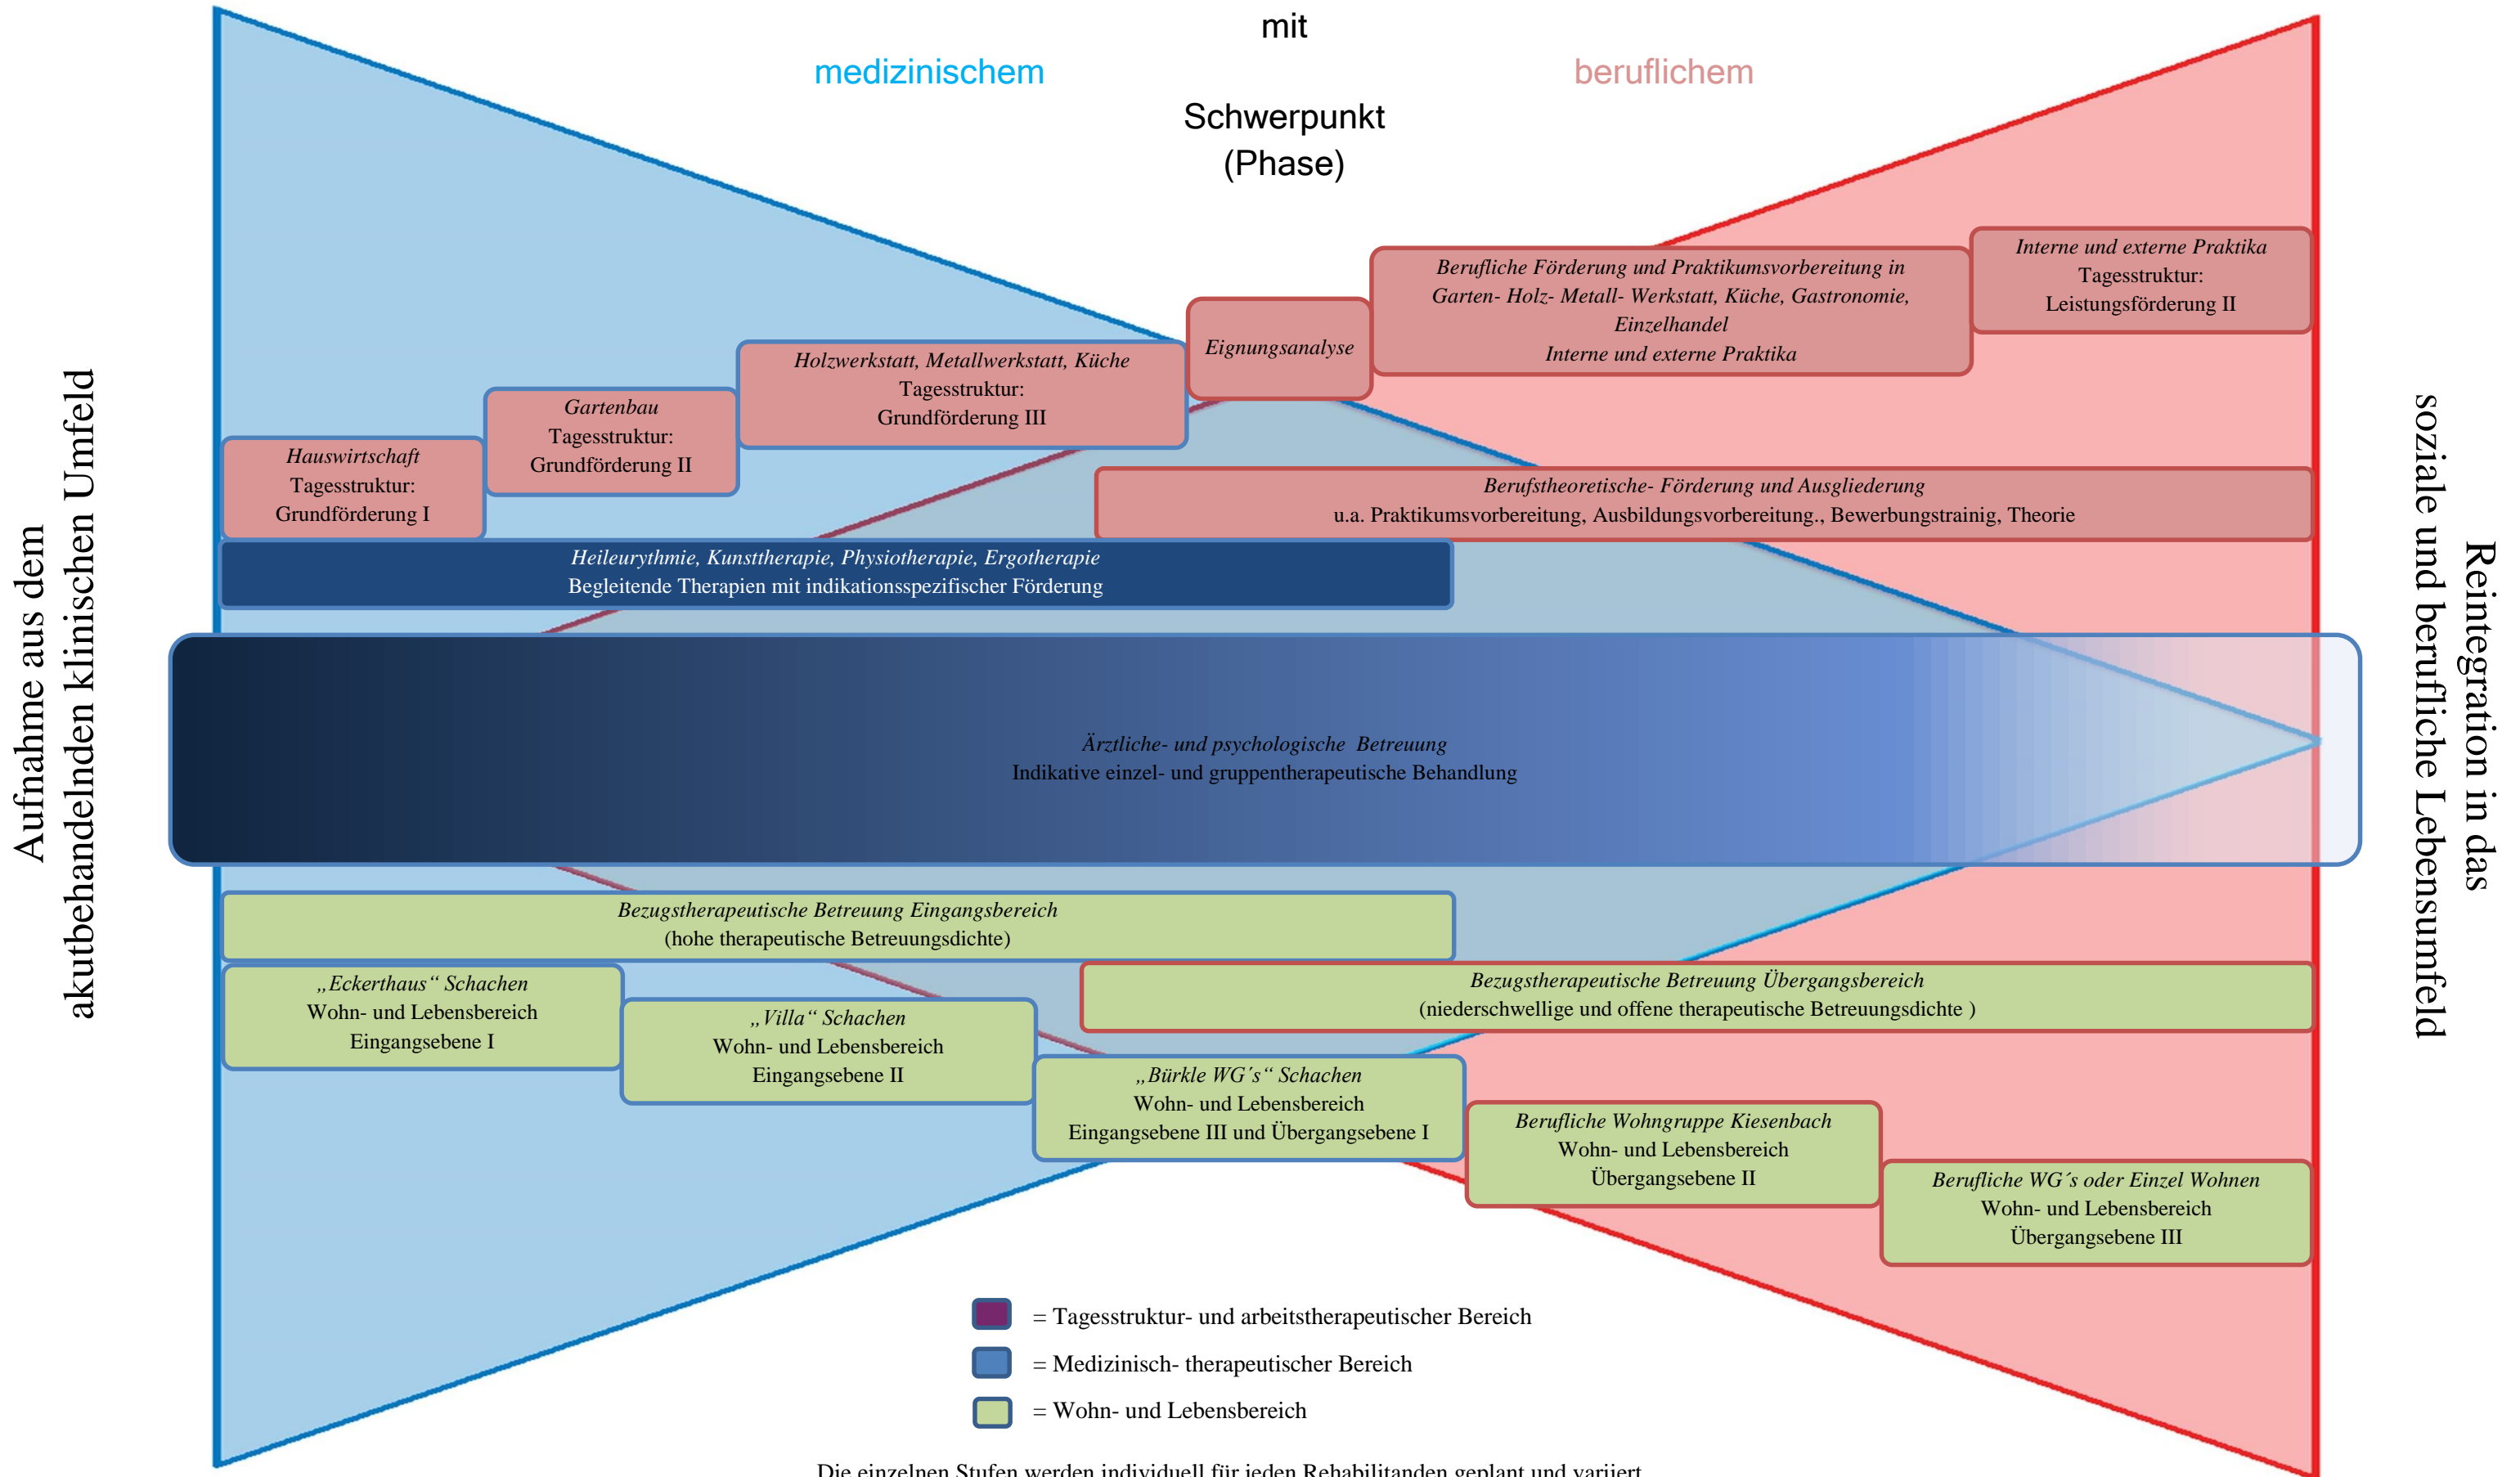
mit

medizinischem

beruflichem

Schwerpunkt
(Phase)

Aufnahme aus dem
akutbehandelnden klinischen Umfeld

Reintegration in das
soziale und berufliche Lebensumfeld

*Interne und externe Praktika*
Tagesstruktur:
Leistungsförderung II

*Berufliche Förderung und Praktikumsvorbereitung in Garten- Holz- Metall- Werkstatt, Küche, Gastronomie, Einzelhandel*
*Interne und externe Praktika*

*Eignungsanalyse*

*Holzwerkstatt, Metallwerkstatt, Küche*
Tagesstruktur:
Grundförderung III

*Gartenbau*
Tagesstruktur:
Grundförderung II

*Hauswirtschaft*
Tagesstruktur:
Grundförderung I

*Berufstheoretische- Förderung und Ausgliederung*
u.a. Praktikumsvorbereitung, Ausbildungsvorbereitung., Bewerbungstrainig, Theorie

*Heileurythmie, Kunsttherapie, Physiotherapie, Ergotherapie*
Begleitende Therapien mit indikationsspezifischer Förderung

*Ärztliche- und psychologische Betreuung*
Indikative einzel- und gruppentherapeutische Behandlung

*Bezugstherapeutische Betreuung Eingangsbereich*
(hohe therapeutische Betreuungsdichte)

*Bezugstherapeutische Betreuung Übergangsbereich*
(niederschwellige und offene therapeutische Betreuungsdichte )

*„Eckerthaus“ Schachen*
Wohn- und Lebensbereich
Eingangsebene I

*„Villa“ Schachen*
Wohn- und Lebensbereich
Eingangsebene II

*„Bürkle WG´s“ Schachen*
Wohn- und Lebensbereich
Eingangsebene III und Übergangsebene I

*Berufliche Wohngruppe Kiesenbach*
Wohn- und Lebensbereich
Übergangsebene II

*Berufliche WG´s oder Einzel Wohnen*
Wohn- und Lebensbereich
Übergangsebene III

= Tagesstruktur- und arbeitstherapeutischer Bereich
= Medizinisch- therapeutischer Bereich
= Wohn- und Lebensbereich

Die einzelnen Stufen werden individuell für jeden Rehabilitanden geplant und variiert